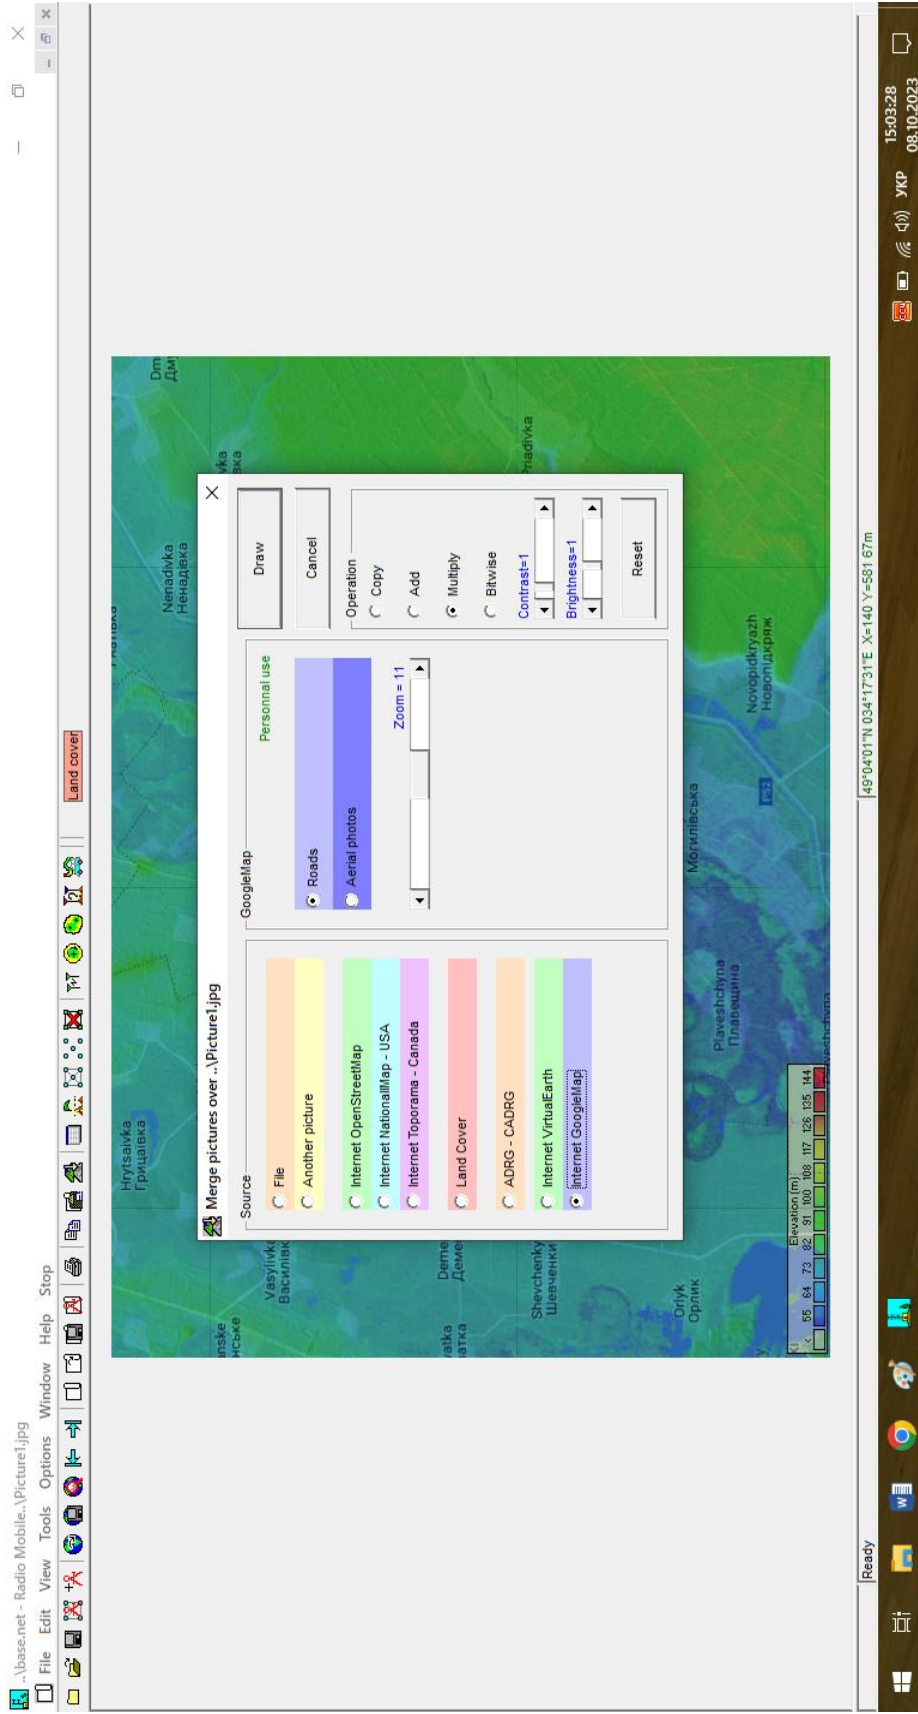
..\base.net - Radio Mobile..\Picture1.jpg

File Edit View Tools Options Window Help Stop

Land cover

Merge pictures over ..\Picture1.jpg

Source
File
Another picture
Internet OpenStreetMap
Internet NationalMap - USA
Internet Toporama - Canada
Land Cover
ADRG - CADRG
Internet VirtualEarth
Internet GoogleMap

GoogleMap
Personnal use
Roads
Aerial photos
Zoom = 11

Draw
Cancel

Operation
Copy
Add
Multiply
Bitwise
Contrast=1
Brightness=1
Reset

Hrytsaivka
Грицаївка
Vasylivka
Василівк
Deme
Деме
Shevchenky
Шевченки
Orlyk
Орлик
Plaveshchyna
Плавещина
Могилівська
Nenadivka
Ненадівка
Novopidkryazh
Новопідкряж
Priadivka
Dm
Дм
nske
нське
vatka
ватка
vka
вка

Elevation (m)
55 64 73 82 91 100 108 117 126 135 144

Ready
49°04'01"N 034°17'31"E X=140 Y=581 67m

УКР
15:03:28
08.10.2023